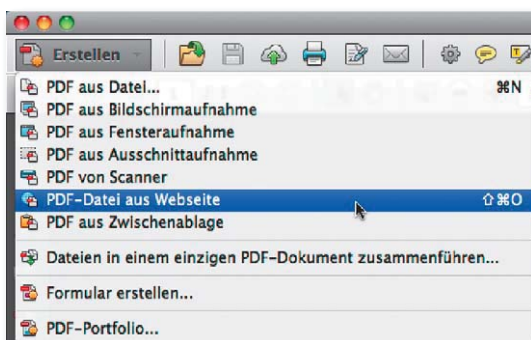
Erstellen

PDF aus Datei... ⌘N
PDF aus Bildschirmaufnahme
PDF aus Fensteraufnahme
PDF aus Ausschnittaufnahme
PDF von Scanner
PDF-Datei aus Webseite ⇧⌘O
PDF aus Zwischenablage

Dateien in einem einzigen PDF-Dokument zusammenführen...

Formular erstellen...

PDF-Portfolio...